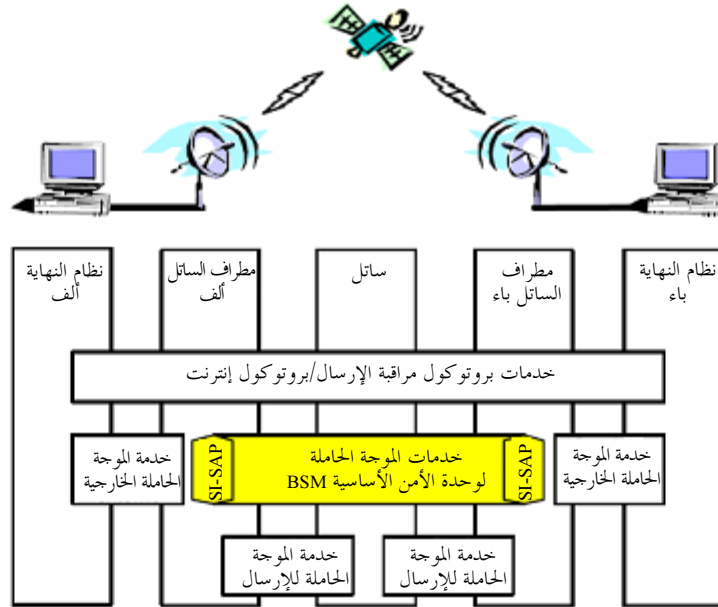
نظام النهاية ألف

مطراف الساتل ألف

ساتل

مطراف الساتل باء

نظام النهاية باء

خدمات بروتوكول مراقبة الإرسال/بروتوكول إنترنت

خدمة الموجة الحاملة الخارجية

SI-SAP

خدمات الموجة الحاملة لوحدة الأمن الأساسية BSM

SI-SAP

خدمة الموجة الحاملة الخارجية

خدمة الموجة الحاملة للإرسال

خدمة الموجة الحاملة للإرسال